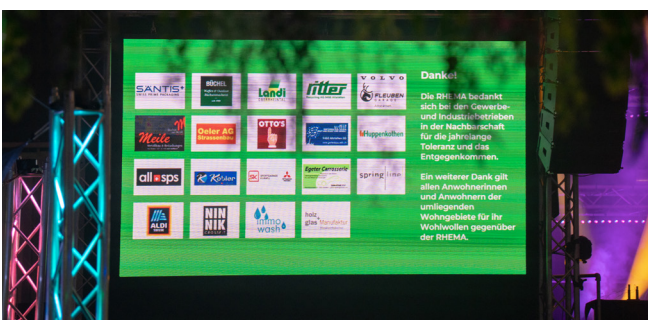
SÄNTIS

BÜCHEL

Landi

ritter

VOLVO

PLEUBEN

Meile

Oeler AG Strassenbau

OTTO'S

Huppenkothen

all sps

Kohler

Egeter Carrosserie

spring

ALDI SUISSE

NIN NIK

immo wash

holz glas

Danke!

Die RHEMA bedankt sich bei den Gewerbe- und Industriebetrieben in der Nachbarschaft für die jahrelange Toleranz und das Entgegenkommen.

Ein weiterer Dank gilt allen Anwohnerinnen und Anwohnern der umliegenden Wohngebiete für ihr Wohlwollen gegenüber der RHEMA.